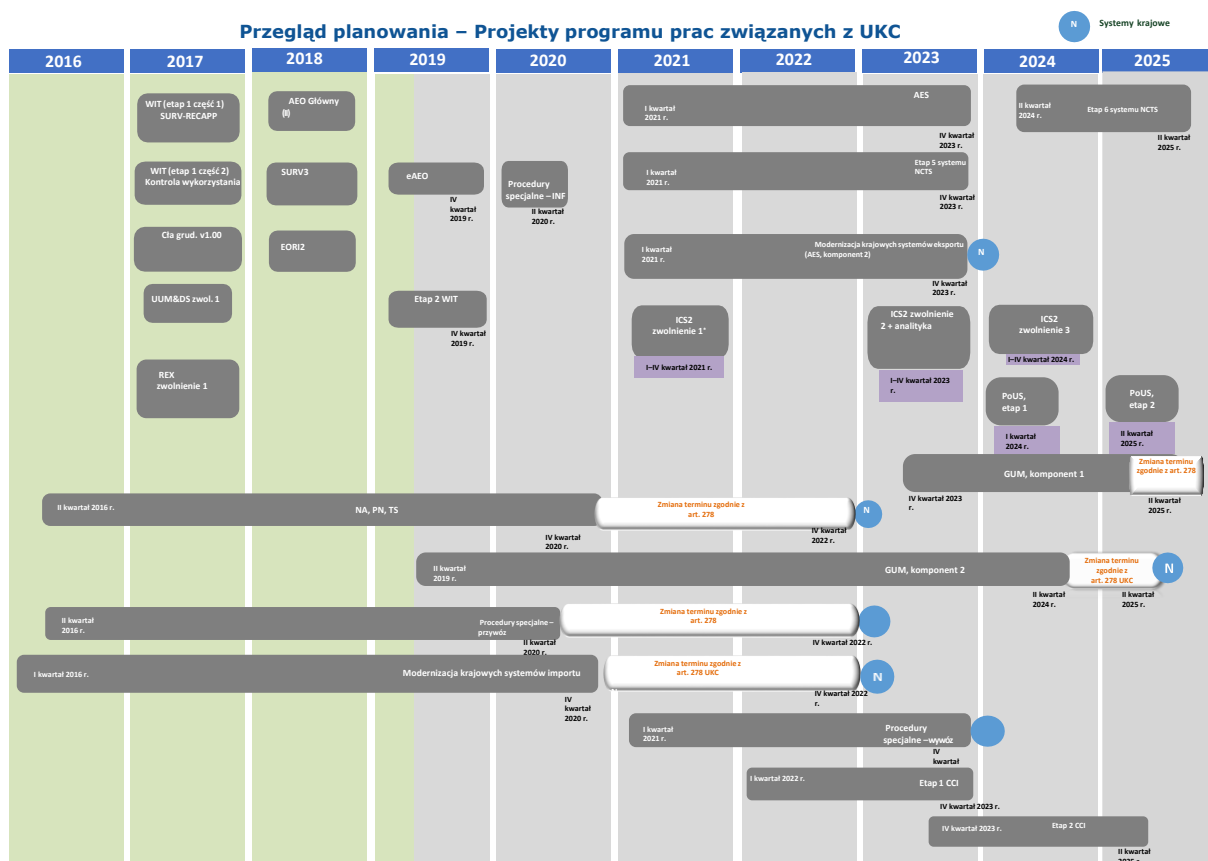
Przegląd planowania – Projekty programu prac związanych z UKC

N Systemy krajowe

2016 2017 2018 2019 2020 2021 2022 2023 2024 2025

WIT (etap 1 część 1) SURV-RECAPP

AEO Główny (II)

I kwartał 2021 r.

AES

IV kwartał 2023 r.

II kwartał 2024 r.

Etap 6 systemu NCTS

II kwartał 2025 r.

WIT (etap 1 część 2) Kontrola wykorzystania

SURV3

eAEO

IV kwartał 2019 r.

Procedury specjalne – INF

II kwartał 2020 r.

I kwartał 2021 r.

Etap 5 systemu NCTS

IV kwartał 2023 r.

Cła grud. v1.00

EORI2

I kwartał 2021 r.

Modernizacja krajowych systemów eksportu (AES, komponent 2)

N

IV kwartał 2023 r.

UUM&DS zwol. 1

Etap 2 WIT

IV kwartał 2019 r.

ICS2 zwolnienie 1*

I–IV kwartał 2021 r.

ICS2 zwolnienie 2 + analityka

I–IV kwartał 2023 r.

ICS2 zwolnienie 3

I–IV kwartał 2024 r.

REX zwolnienie 1

PoUS, etap 1

I kwartał 2024 r.

PoUS, etap 2

II kwartał 2025 r.

GUM, komponent 1

Zmiana terminu zgodnie z art. 278

IV kwartał 2023 r.

II kwartał 2025 r.

II kwartał 2016 r.

NA, PN, TS

Zmiana terminu zgodnie z art. 278

N

IV kwartał 2020 r.

IV kwartał 2022 r.

II kwartał 2019 r.

GUM, komponent 2

Zmiana terminu zgodnie z art. 278 UKC

N

II kwartał 2024 r.

II kwartał 2025 r.

II kwartał 2016 r.

Procedury specjalne – przywóz

II kwartał 2020 r.

Zmiana terminu zgodnie z art. 278

IV kwartał 2022 r.

I kwartał 2016 r.

Modernizacja krajowych systemów importu

Zmiana terminu zgodnie z art. 278 UKC

N

IV kwartał 2020 r.

IV kwartał 2022 r.

I kwartał 2021 r.

Procedury specjalne –wywóz

IV kwartał

I kwartał 2022 r.

Etap 1 CCI

IV kwartał 2023 r.

IV kwartał 2023 r.

Etap 2 CCI

II kwartał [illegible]